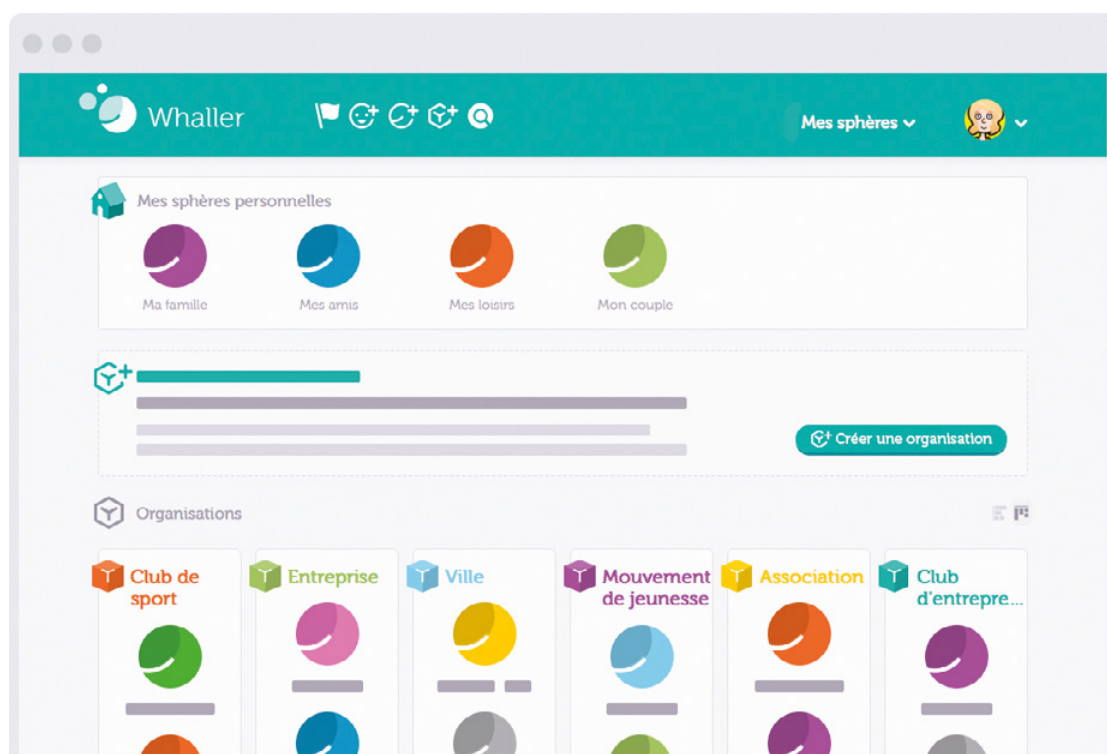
Whaller

Mes sphères

Mes sphères personnelles

Ma famille

Mes amis

Mes loisirs

Mon couple

Créer une organisation

Organisations

Club de sport

Entreprise

Ville

Mouvement de jeunesse

Association

Club d'entrepre...